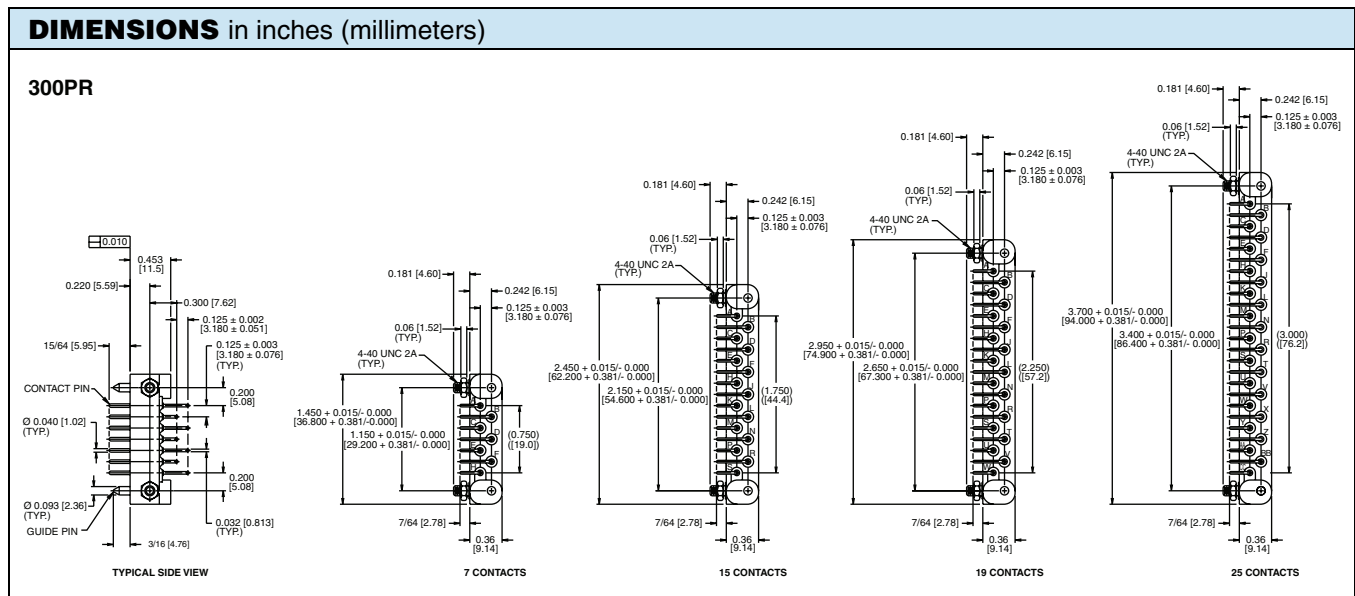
DIMENSIONS in inches (millimeters)

300PR

0.010

0.453 [11.5]

0.220 [5.59]

0.300 [7.62]

0.125 ± 0.002 [3.180 ± 0.051]

0.125 ± 0.003 [3.180 ± 0.076] (TYP.)

15/64 [5.95]

CONTACT PIN

0.200 [5.08]

Ø 0.040 [1.02] (TYP.)

0.200 [5.08]

Ø 0.093 [2.36] (TYP.)

GUIDE PIN

0.032 [0.813] (TYP.)

3/16 [4.76]

TYPICAL SIDE VIEW

0.181 [4.60]

0.242 [6.15]

0.125 ± 0.003 [3.180 ± 0.076]

0.06 [1.52] (TYP.)

4-40 UNC 2A (TYP.)

1.450 + 0.015/- 0.000 [36.800 + 0.381/-0.000]

1.150 + 0.015/- 0.000 [29.200 + 0.381/- 0.000]

(0.750) ([19.0])

7/64 [2.78]

0.36 [9.14]

7 CONTACTS

0.181 [4.60]

0.242 [6.15]

0.125 ± 0.003 [3.180 ± 0.076]

0.06 [1.52] (TYP.)

4-40 UNC 2A (TYP.)

2.450 + 0.015/- 0.000 [62.200 + 0.381/- 0.000]

2.150 + 0.015/- 0.000 [54.600 + 0.381/- 0.000]

(1.750) ([44.4])

7/64 [2.78]

0.36 [9.14]

15 CONTACTS

0.181 [4.60]

0.242 [6.15]

0.125 ± 0.003 [3.180 ± 0.076]

0.06 [1.52] (TYP.)

4-40 UNC 2A (TYP.)

2.950 + 0.015/- 0.000 [74.900 + 0.381/- 0.000]

2.650 + 0.015/- 0.000 [67.300 + 0.381/- 0.000]

(2.250) ([57.2])

7/64 [2.78]

0.36 [9.14]

19 CONTACTS

0.181 [4.60]

0.242 [6.15]

0.125 ± 0.003 [3.180 ± 0.076]

0.06 [1.52] (TYP.)

4-40 UNC 2A (TYP.)

3.700 + 0.015/- 0.000 [94.000 + 0.381/- 0.000]

3.400 + 0.015/- 0.000 [86.400 + 0.381/- 0.000]

(3.000) ([76.2])

7/64 [2.78]

0.36 [9.14]

25 CONTACTS